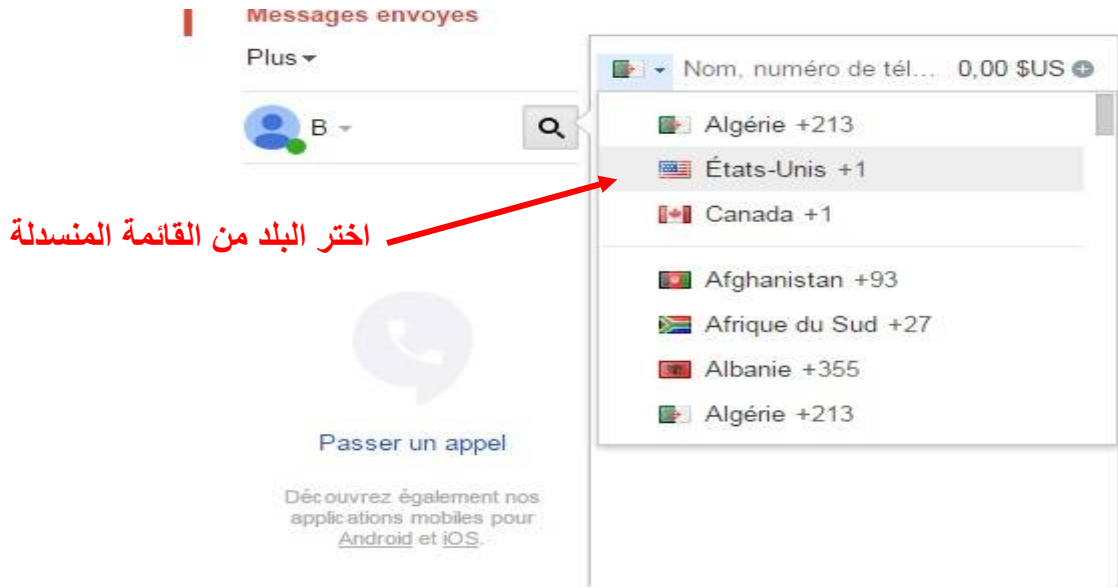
Messages envoyes

Plus

B

Nom, numéro de tél... 0,00 $US

Algérie +213

États-Unis +1

Canada +1

Afghanistan +93

Afrique du Sud +27

Albanie +355

Algérie +213

اختر البلد من القائمة المنسدلة

Passer un appel

Découvrez également nos applications mobiles pour Android et iOS.